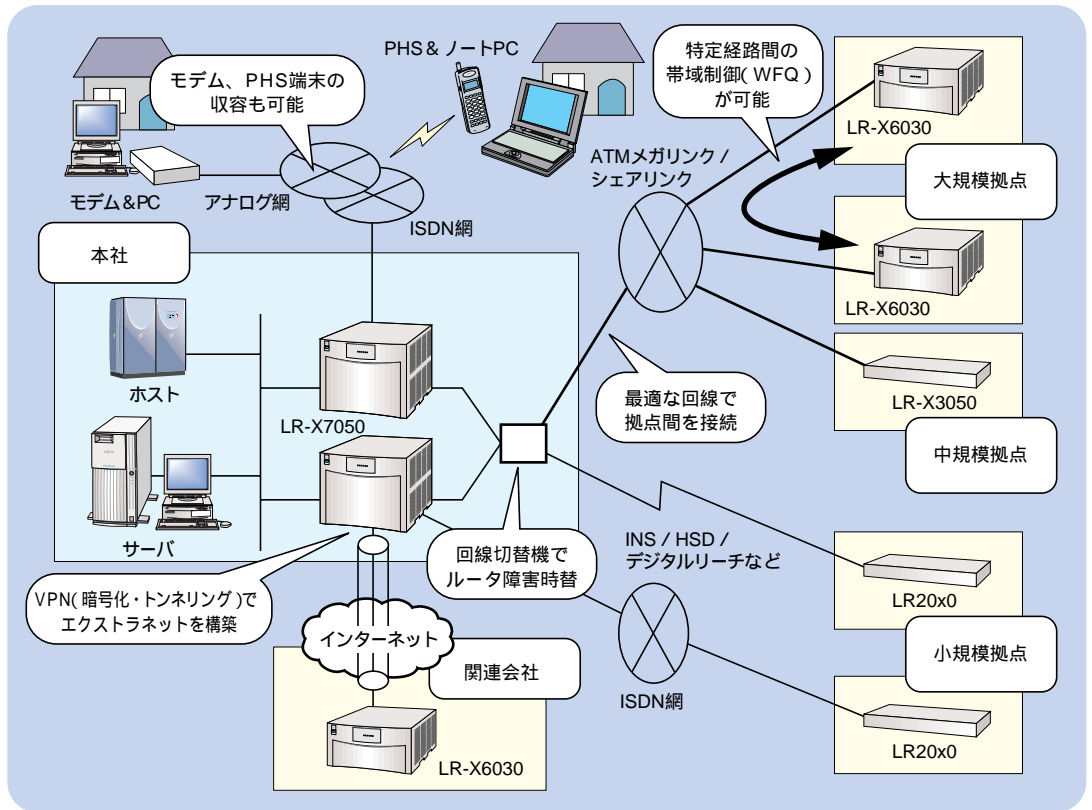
PHS＆ノートPC

モデム、PHS端末の収容も可能

特定経路間の帯域制御(WFQ)が可能

LR-X6030

ATMメガリンク/シェアリンク

大規模拠点

モデム＆PC

アナログ網

ISDN網

本社

LR-X6030

ホスト

LR-X7050

最適な回線で拠点間を接続

LR-X3050

中規模拠点

サーバ

INS/HSD/デジタルリーチなど

回線切替機でルータ障害時替

VPN(暗号化・トンネリング)でエクストラネットを構築

LR20x0

インターネット

関連会社

小規模拠点

ISDN網

LR20x0

LR-X6030